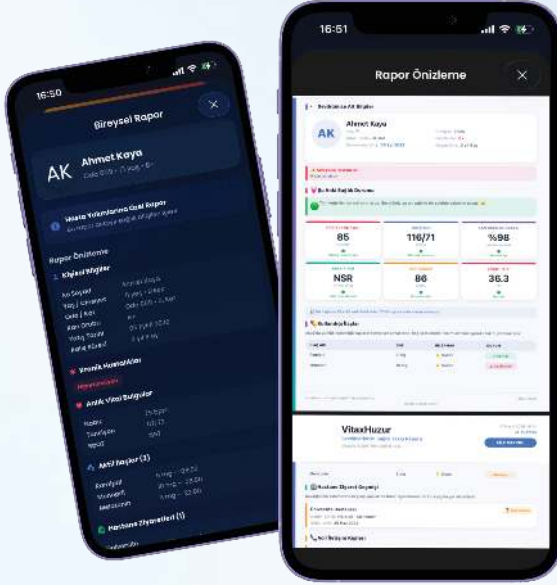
16:50

Bireysel Rapor

AK

Ahmet Kaya

Oda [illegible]

Hasta Yakınlarına Özel Rapor

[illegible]

Rapor Önizleme

Kişisel Bilgiler

Ad Soyad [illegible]

Yaş / Cinsiyet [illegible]

Oda / Kat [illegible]

Kan Grubu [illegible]

Yatış Tarihi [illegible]

Rapor Kimliği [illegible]

Kronik Hastalıklar

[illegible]

Anlık Vital Bulgular

Nabız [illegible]

Tansiyon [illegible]

SpO2 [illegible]

Aktif İlaçlar (3)

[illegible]

Hastane Ziyaretleri (1)

16:51

Rapor Önizleme

AK

Ahmet Kaya

Anlık Sağlık Durumu

85

116/71

%98

NSR

86

36.3

VitaxHuzur

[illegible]